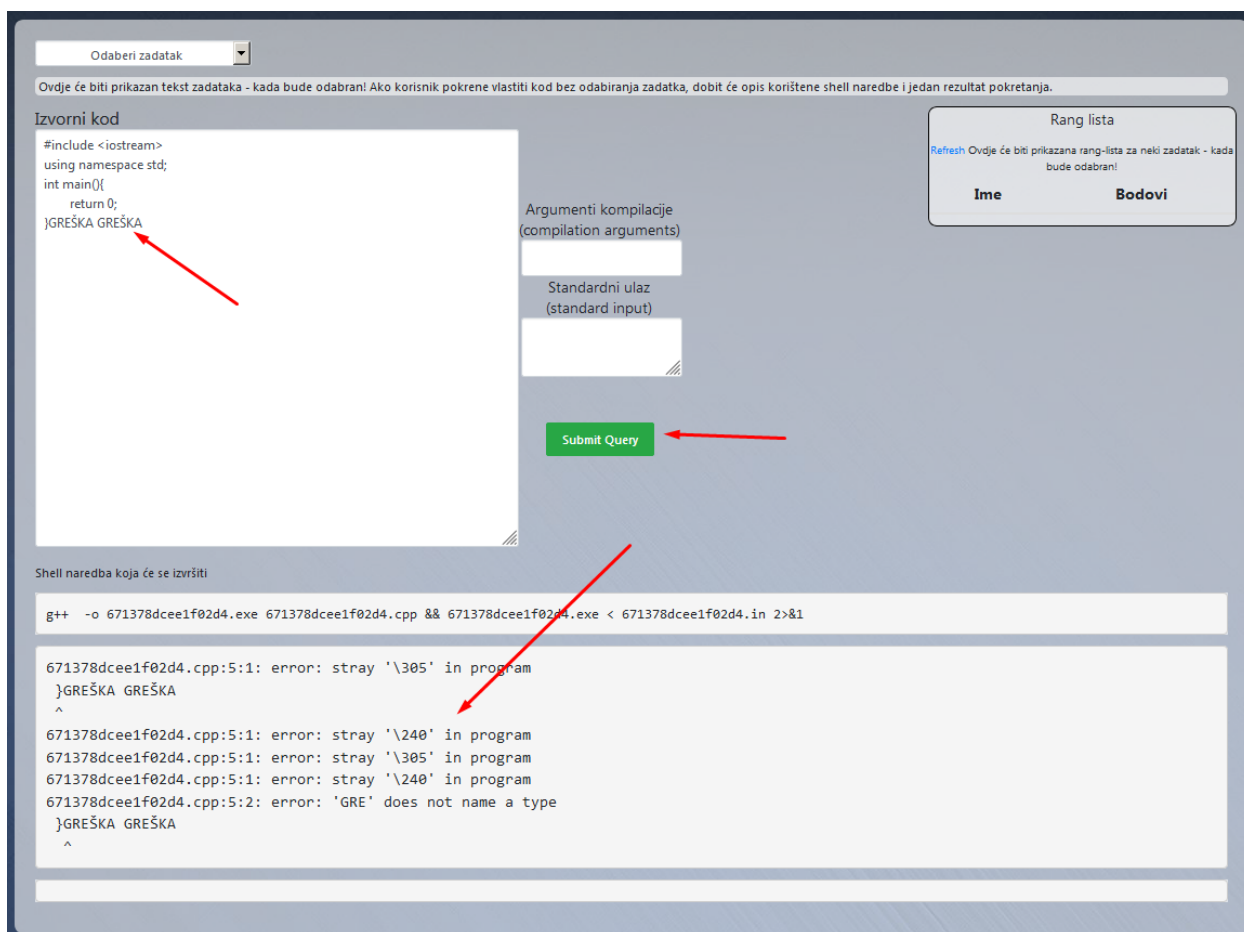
Odaberi zadatak

Ovdje će biti prikazan tekst zadataka - kada bude odabran! Ako korisnik pokrene vlastiti kod bez odabiranja zadatka, dobit će opis korištene shell naredbe i jedan rezultat pokretanja.

Izvorni kod

#include <iostream>
using namespace std;
int main(){
return 0;
}GREŠKA GREŠKA

Argumenti kompilacije (compilation arguments)

Standardni ulaz (standard input)

Submit Query

Rang lista

Refresh Ovdje će biti prikazana rang-lista za neki zadatak - kada bude odabran!

| Ime | Bodovi |
|---|---|

Shell naredba koja će se izvršiti

g++ -o 671378dcee1f02d4.exe 671378dcee1f02d4.cpp && 671378dcee1f02d4.exe < 671378dcee1f02d4.in 2>&1

671378dcee1f02d4.cpp:5:1: error: stray '\305' in program
}GREŠKA GREŠKA
^
671378dcee1f02d4.cpp:5:1: error: stray '\240' in program
671378dcee1f02d4.cpp:5:1: error: stray '\305' in program
671378dcee1f02d4.cpp:5:1: error: stray '\240' in program
671378dcee1f02d4.cpp:5:2: error: 'GRE' does not name a type
}GREŠKA GREŠKA
^